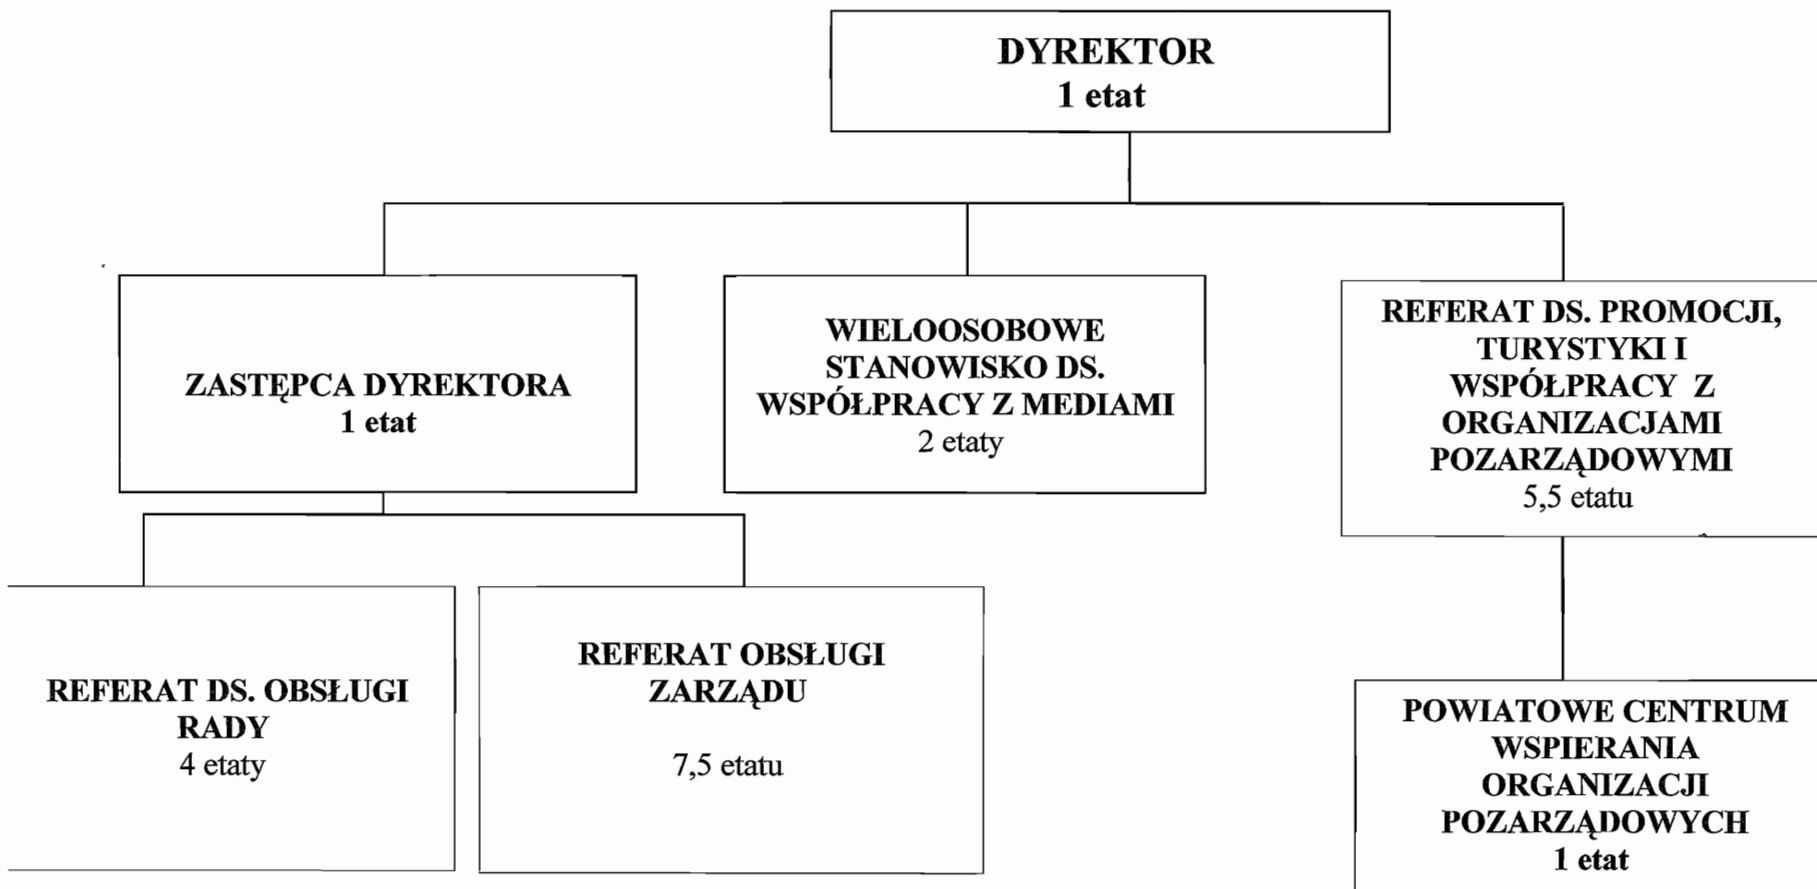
DYREKTOR
1 etat

ZASTĘPCA DYREKTORA
1 etat

WIELOOSOBOWE STANOWISKO DS. WSPÓŁPRACY Z MEDIAMI
2 etaty

REFERAT DS. PROMOCJI, TURYSTYKI I WSPÓŁPRACY Z ORGANIZACJAMI POZARZĄDOWYMI
5,5 etatu

REFERAT DS. OBSŁUGI RADY
4 etaty

REFERAT OBSŁUGI ZARZĄDU
7,5 etatu

POWIATOWE CENTRUM WSPIERANIA ORGANIZACJI POZARZĄDOWYCH
1 etat